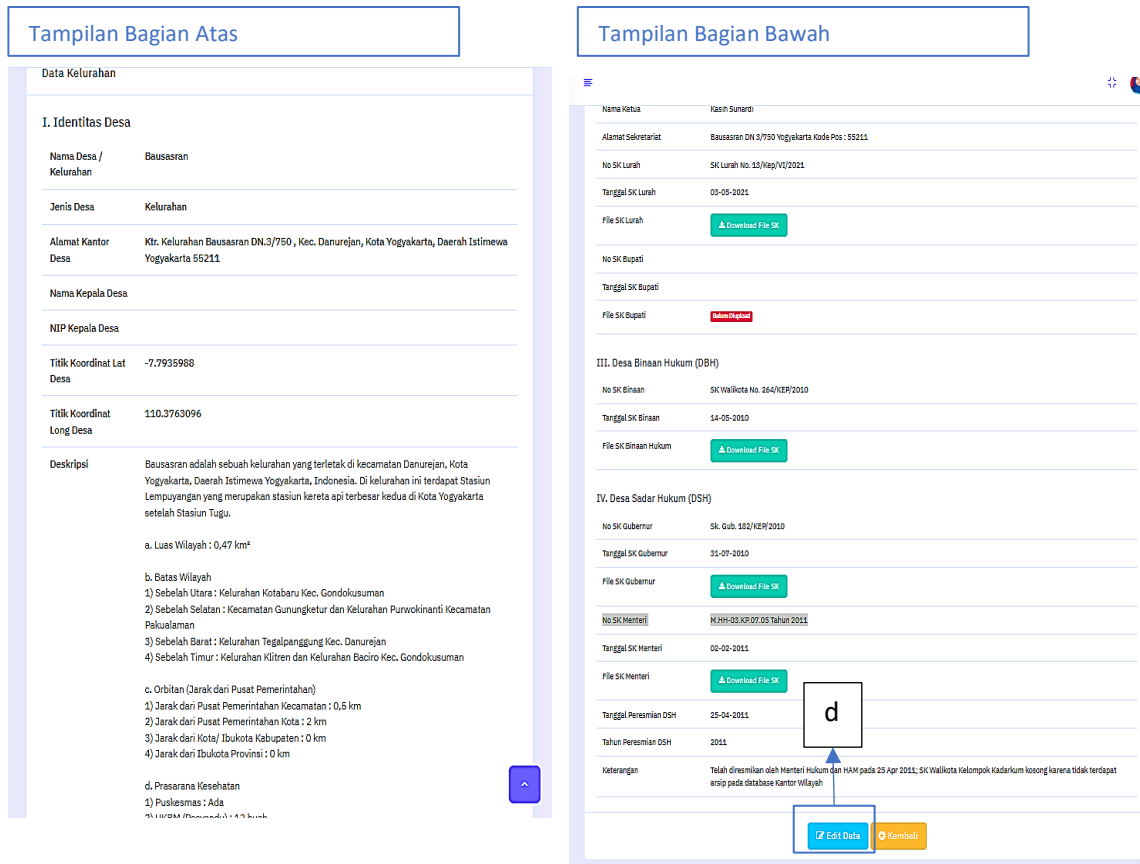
Tampilan Bagian Atas

Data Kelurahan

I. Identitas Desa

| Nama Desa / Kelurahan | Bausasran |
|---|---|
| Jenis Desa | Kelurahan |
| Alamat Kantor Desa | Ktr. Kelurahan Bausasran DN.3/750 , Kec. Danurejan, Kota Yogyakarta, Daerah Istimewa Yogyakarta 55211 |
| Nama Kepala Desa | |
| NIP Kepala Desa | |
| Titik Koordinat Lat Desa | -7.7935988 |
| Titik Koordinat Long Desa | 110.3763096 |
| Deskripsi | Bausasran adalah sebuah kelurahan yang terletak di kecamatan Danurejan, Kota Yogyakarta, Daerah Istimewa Yogyakarta, Indonesia. Di kelurahan ini terdapat Stasiun Lempuyangan yang merupakan stasiun kereta api terbesar kedua di Kota Yogyakarta setelah Stasiun Tugu. |

a. Luas Wilayah : 0,47 km²

b. Batas Wilayah
1) Sebelah Utara : Kelurahan Kotabaru Kec. Gondokusuman
2) Sebelah Selatan : Kecamatan Gunungketur dan Kelurahan Purwokinanti Kecamatan Pakualaman
3) Sebelah Barat : Kelurahan Tegalpanggung Kec. Danurejan
4) Sebelah Timur : Kelurahan Klitren dan Kelurahan Baciro Kec. Gondokusuman

c. Orbitan (Jarak dari Pusat Pemerintahan)
1) Jarak dari Pusat Pemerintahan Kecamatan : 0,5 km
2) Jarak dari Pusat Pemerintahan Kota : 2 km
3) Jarak dari Kota/ Ibukota Kabupaten : 0 km
4) Jarak dari Ibukota Provinsi : 0 km

d. Prasarana Kesehatan
1) Puskesmas : Ada
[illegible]

Tampilan Bagian Bawah

| Nama Ketua | Kasih Sunardi |
|---|---|
| Alamat Sekretariat | Bausasran DN 3/750 Yogyakarta Kode Pos : 55211 |
| No SK Lurah | SK Lurah No. 13/Kep/VI/2021 |
| Tanggal SK Lurah | 03-05-2021 |
| File SK Lurah | Download File SK |
| No SK Bupati | |
| Tanggal SK Bupati | |
| File SK Bupati | Belum Diupload |

III. Desa Binaan Hukum (DBH)

| No SK Binaan | SK Walikota No. 264/KEP/2010 |
|---|---|
| Tanggal SK Binaan | 14-05-2010 |
| File SK Binaan Hukum | Download File SK |

IV. Desa Sadar Hukum (DSH)

| No SK Gubernur | Sk. Gub. 182/KEP/2010 |
|---|---|
| Tanggal SK Gubernur | 31-07-2010 |
| File SK Gubernur | Download File SK |
| No SK Menteri | M.HH-03.KP.07.05 Tahun 2011 |
| Tanggal SK Menteri | 02-02-2011 |
| File SK Menteri | Download File SK |
| Tanggal Peresmian DSH | 25-04-2011 |
| Tahun Peresmian DSH | 2011 |
| Keterangan | Telah diresmikan oleh Menteri Hukum dan HAM pada 25 Apr 2011; SK Walikota Kelompok Kadarkum kosong karena tidak terdapat arsip pada database Kantor Wilayah |

d

Edit Data
Kambali